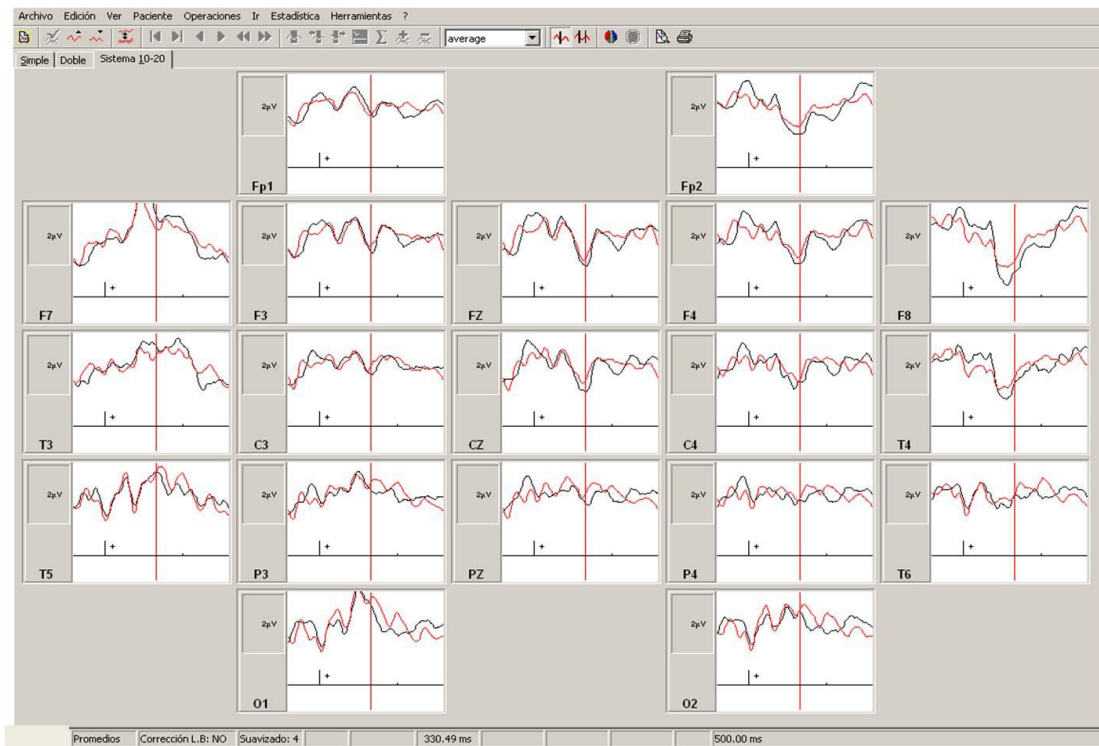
Archivo Edición Ver Paciente Operaciones Ir Estadística Herramientas ?

average

Simple | Doble | Sistema 10-20

2μV
+
Fp1

2μV
+
Fp2

2μV
+
F7

2μV
+
F3

2μV
+
FZ

2μV
+
F4

2μV
+
F8

2μV
+
T3

2μV
+
C3

2μV
+
CZ

2μV
+
C4

2μV
+
T4

2μV
+
T5

2μV
+
P3

2μV
+
PZ

2μV
+
P4

2μV
+
T6

2μV
+
O1

2μV
+
O2

Promedios | Corrección L.B: NO | Suavizado: 4 | 330.49 ms | 500.00 ms